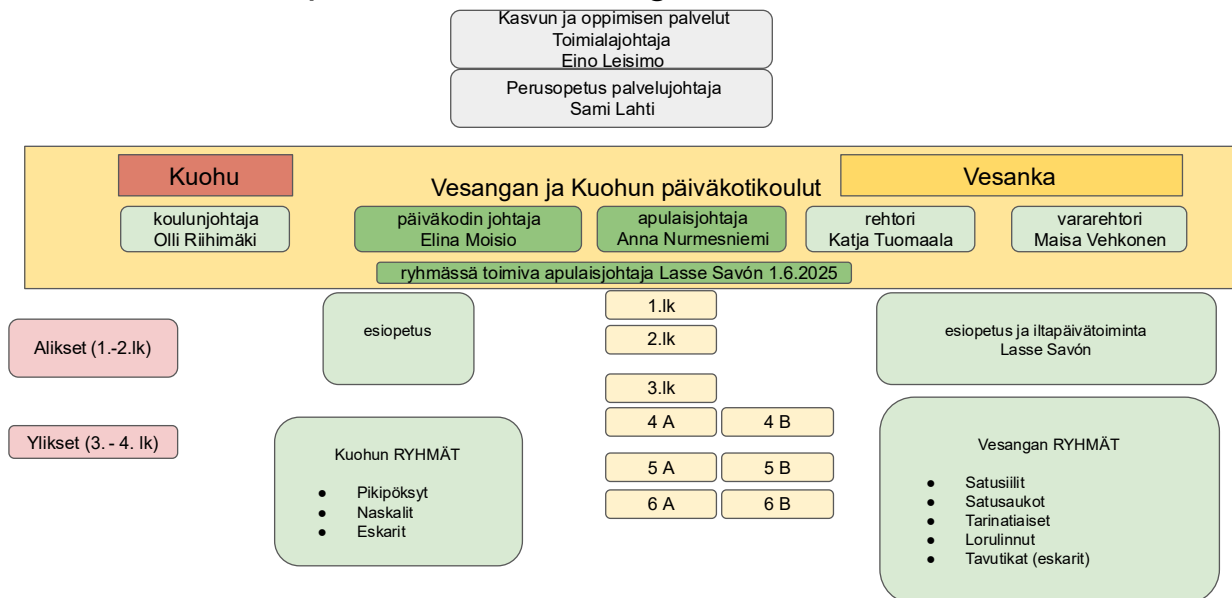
Kasvun ja oppimisen palvelut
Toimialajohtaja
Eino Leisimo

Perusopetus palvelujohtaja
Sami Lahti

Kuohu

Vesangan ja Kuohun päiväkotikoulut

Vesanka

koulunjohtaja
Olli Riihimäki

päiväkodin johtaja
Elina Moisio

apulaisjohtaja
Anna Nurmesniemi

rehtori
Katja Tuomaala

vararehtori
Maisa Vehkonen

ryhmässä toimiva apulaisjohtaja Lasse Savón 1.6.2025

Alikset (1.-2.lk)

Ylikset (3. - 4. lk)

esiopetus

Kuohun RYHMÄT

- Pikipöksyt
- Naskalit
- Eskarit

1.lk

2.lk

3.lk

4 A

4 B

5 A

5 B

6 A

6 B

esiopetus ja iltapäivätoiminta
Lasse Savón

Vesangan RYHMÄT

- Satusiilit
- Satusaukot
- Tarinatiaiset
- Lorulinnut
- Tavutikat (eskarit)